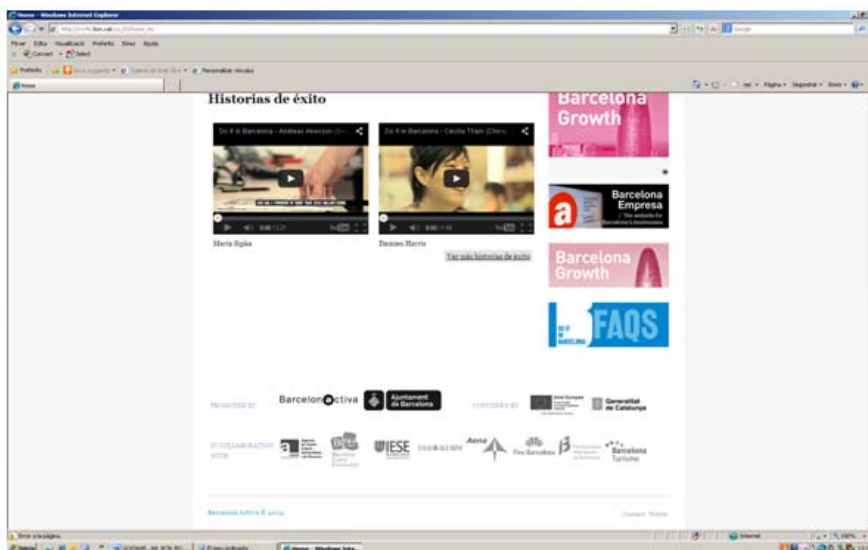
Home - Windows Internet Explorer

Fitxer Edita Visualització Preferits Eines Ajuda

Convert Select

Preferits

Personalitzar vincles

Home

Pàgina Seguretat Eines

Historias de éxito

Do it in Barcelona - Andreas Akesson

Do it in Barcelona - Cecilia Tham

Maria Sipka

Damien Harris

Ver más historias de éxito

Barcelona Growth

Barcelona Empresa

The website for Barcelona's businesses

Barcelona Growth

DO IT IN BARCELONA FAQS

PROMOTED BY

BarcelonActiva

Ajuntament de Barcelona

SUPPORTED BY

Unió Europea

Generalitat de Catalunya

IN COLLABORATION WITH

IESE

Aena

Fira Barcelona

Barcelona Turisme

Barcelona Activa © 2012

Contact Notes

Error a la pàgina.

Internet

100%